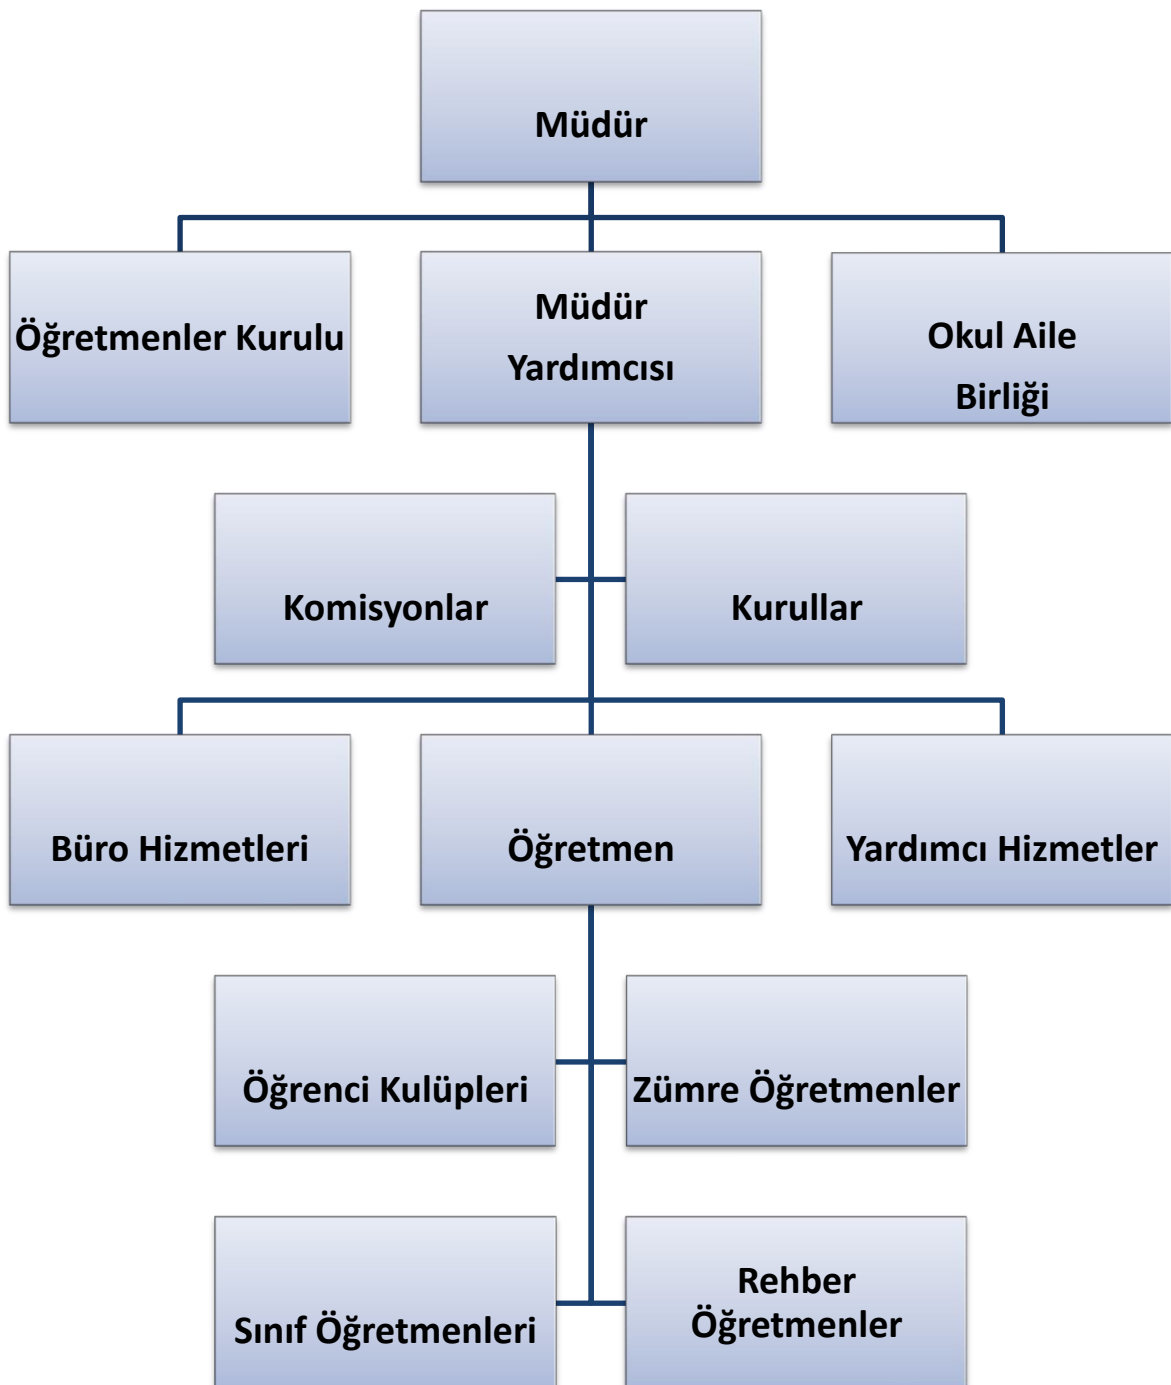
Müdür

Öğretmenler Kurulu

Müdür Yardımcısı

Okul Aile Birliği

Komisyonlar

Kurullar

Büro Hizmetleri

Öğretmen

Yardımcı Hizmetler

Öğrenci Kulüpleri

Zümre Öğretmenler

Sınıf Öğretmenleri

Rehber Öğretmenler